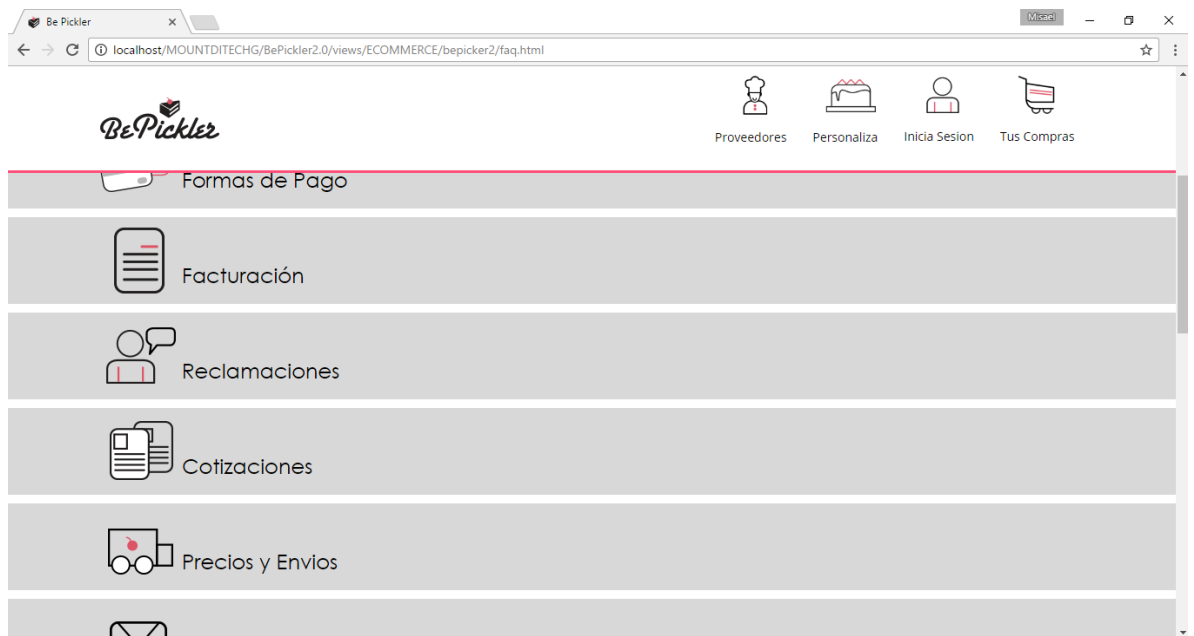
Be Pickler

Misael

localhost/MOUNTDITECHG/BePickler2.0/views/ECOMMERCE/bepicker2/faq.html

BePickler

Proveedores

Personaliza

Inicia Sesion

Tus Compras

Formas de Pago

Facturación

Reclamaciones

Cotizaciones

Precios y Envios